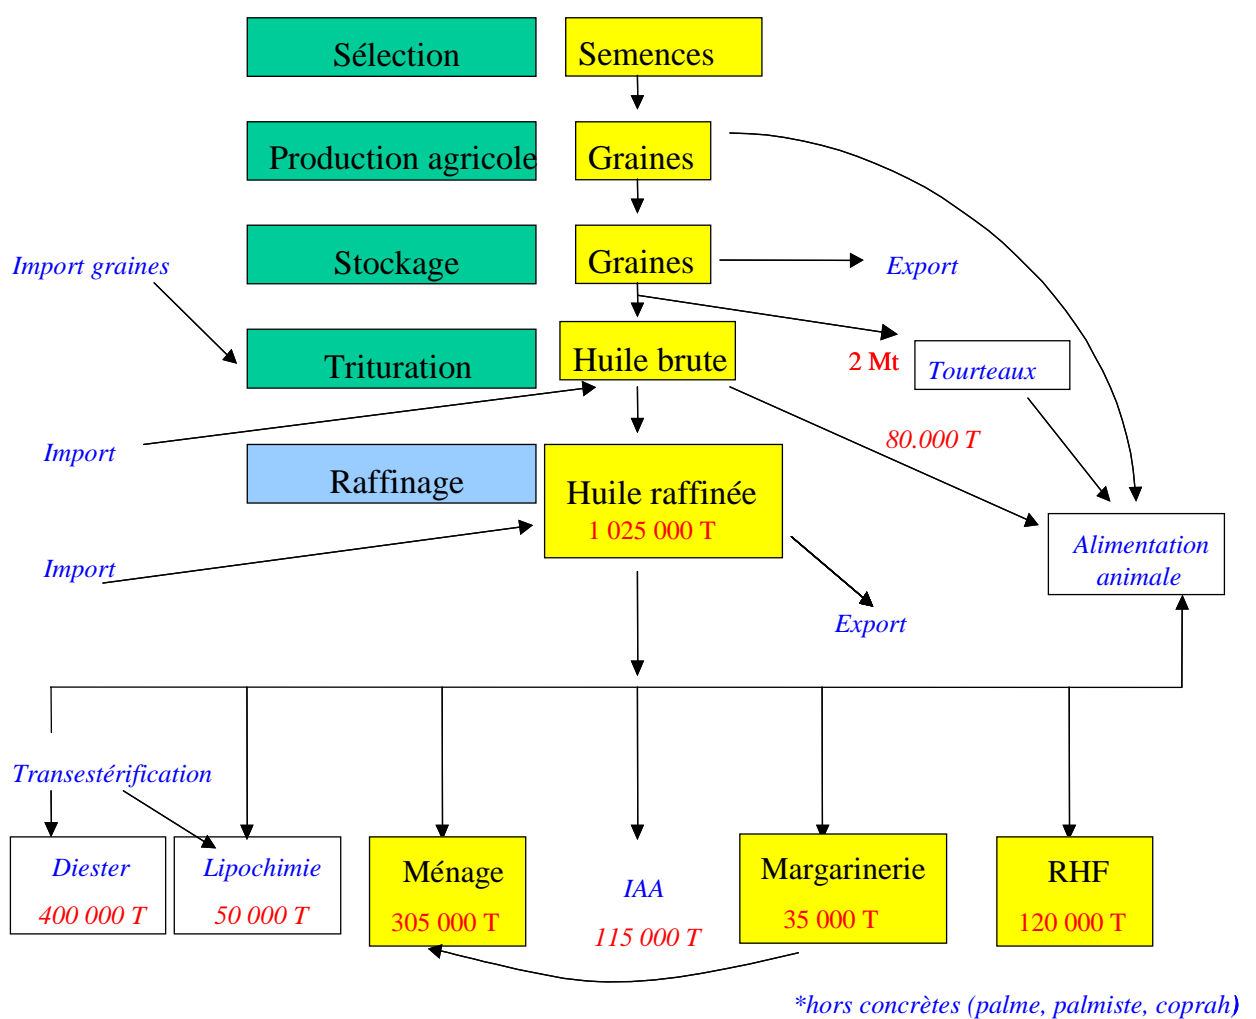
Sélection

Semences

Production agricole

Graines

Stockage

Graines

Export

Import graines

Trituration

Huile brute

2 Mt

Tourteaux

80.000 T

Import

Raffinage

Huile raffinée
1 025 000 T

Alimentation animale

Import

Export

Transestérification

Diester
400 000 T

Lipochimie
50 000 T

Ménage
305 000 T

IAA
115 000 T

Margarinerie
35 000 T

RHF
120 000 T

*hors concrètes (palme, palmiste, coprah)